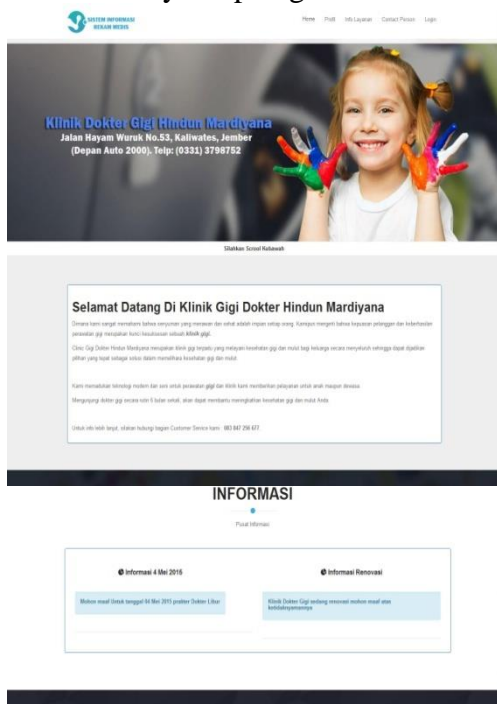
SISTEM INFORMASI REKAM MEDIS

Home Profil Info Layanan Contact Person Login

Klinik Dokter Gigi Hindun Mardiyana

Jalan Hayam Wuruk No.53, Kaliwates, Jember (Depan Auto 2000). Telp: (0331) 3798752

Silahkan Scroll Kebawah

Selamat Datang Di Klinik Gigi Dokter Hindun Mardiyana

Dimana kami sangat memahami bahwa senyuman yang menawan dan sehat adalah impian setiap orang. Karenya mengerti bahwa kepuasan pelanggan dan keberhasilan perawatan gigi merupakan kunci keunikan sebuah klinik gigi.

Clinic Gigi Dokter Hindun Mardiyana merupakan klinik gigi terpadu yang melayani kesehatan gigi dan mulut bagi keluarga secara menyeluruh sehingga dapat dijadikan pilihan yang tepat sebagai solusi dalam memelihara kesehatan gigi dan mulut.

Kami memadukan teknologi modern dan seni untuk perawatan gigi dan klinik kami memberikan pelayanan untuk anak maupun dewasa.

Mengunjungi dokter gigi secara rutin 6 bulan sekali, akan dapat membantu meningkatkan kesehatan gigi dan mulut Anda.

Untuk info lebih lanjut, silakan hubungi bagian Customer Service kami : 083 847 256 677

INFORMASI

Pusat Informasi

Informasi 4 Mei 2015

Mohon maaf Untuk tanggal 04 Mei 2015 praktek Dokter Libur

Informasi Renovasi

Klinik Dokter Gigi sedang renovasi mohon maaf atas ketidaknyamannya